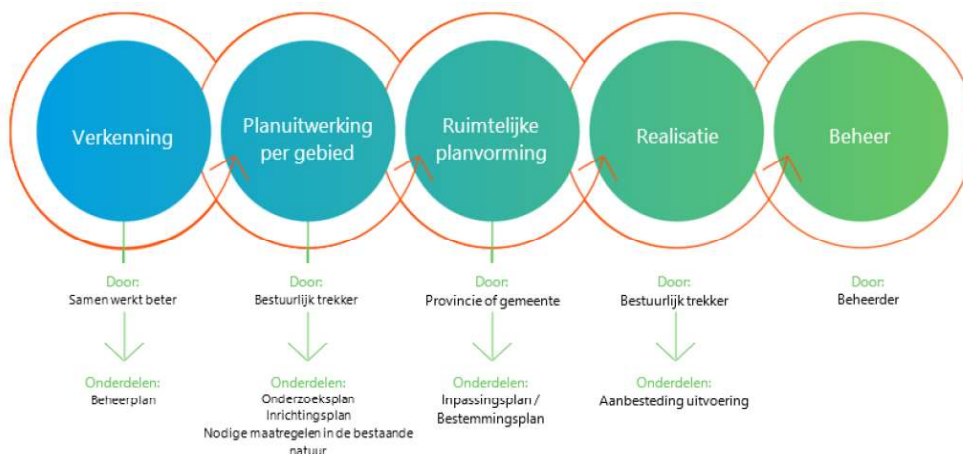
Verkenning

Planuitwerking per gebied

Ruimtelijke planvorming

Realisatie

Beheer

Door:
Samen werkt beter

Onderdelen:
Beheerplan

Door:
Bestuurlijk trekker

Onderdelen:
Onderzoeksplan
Inrichtingsplan
Nodige maatregelen in de bestaande natuur

Door:
Provincie of gemeente

Onderdelen:
Inpassingsplan / Bestemmingsplan

Door:
Bestuurlijk trekker

Onderdelen:
Aanbesteding uitvoering

Door:
Beheerder